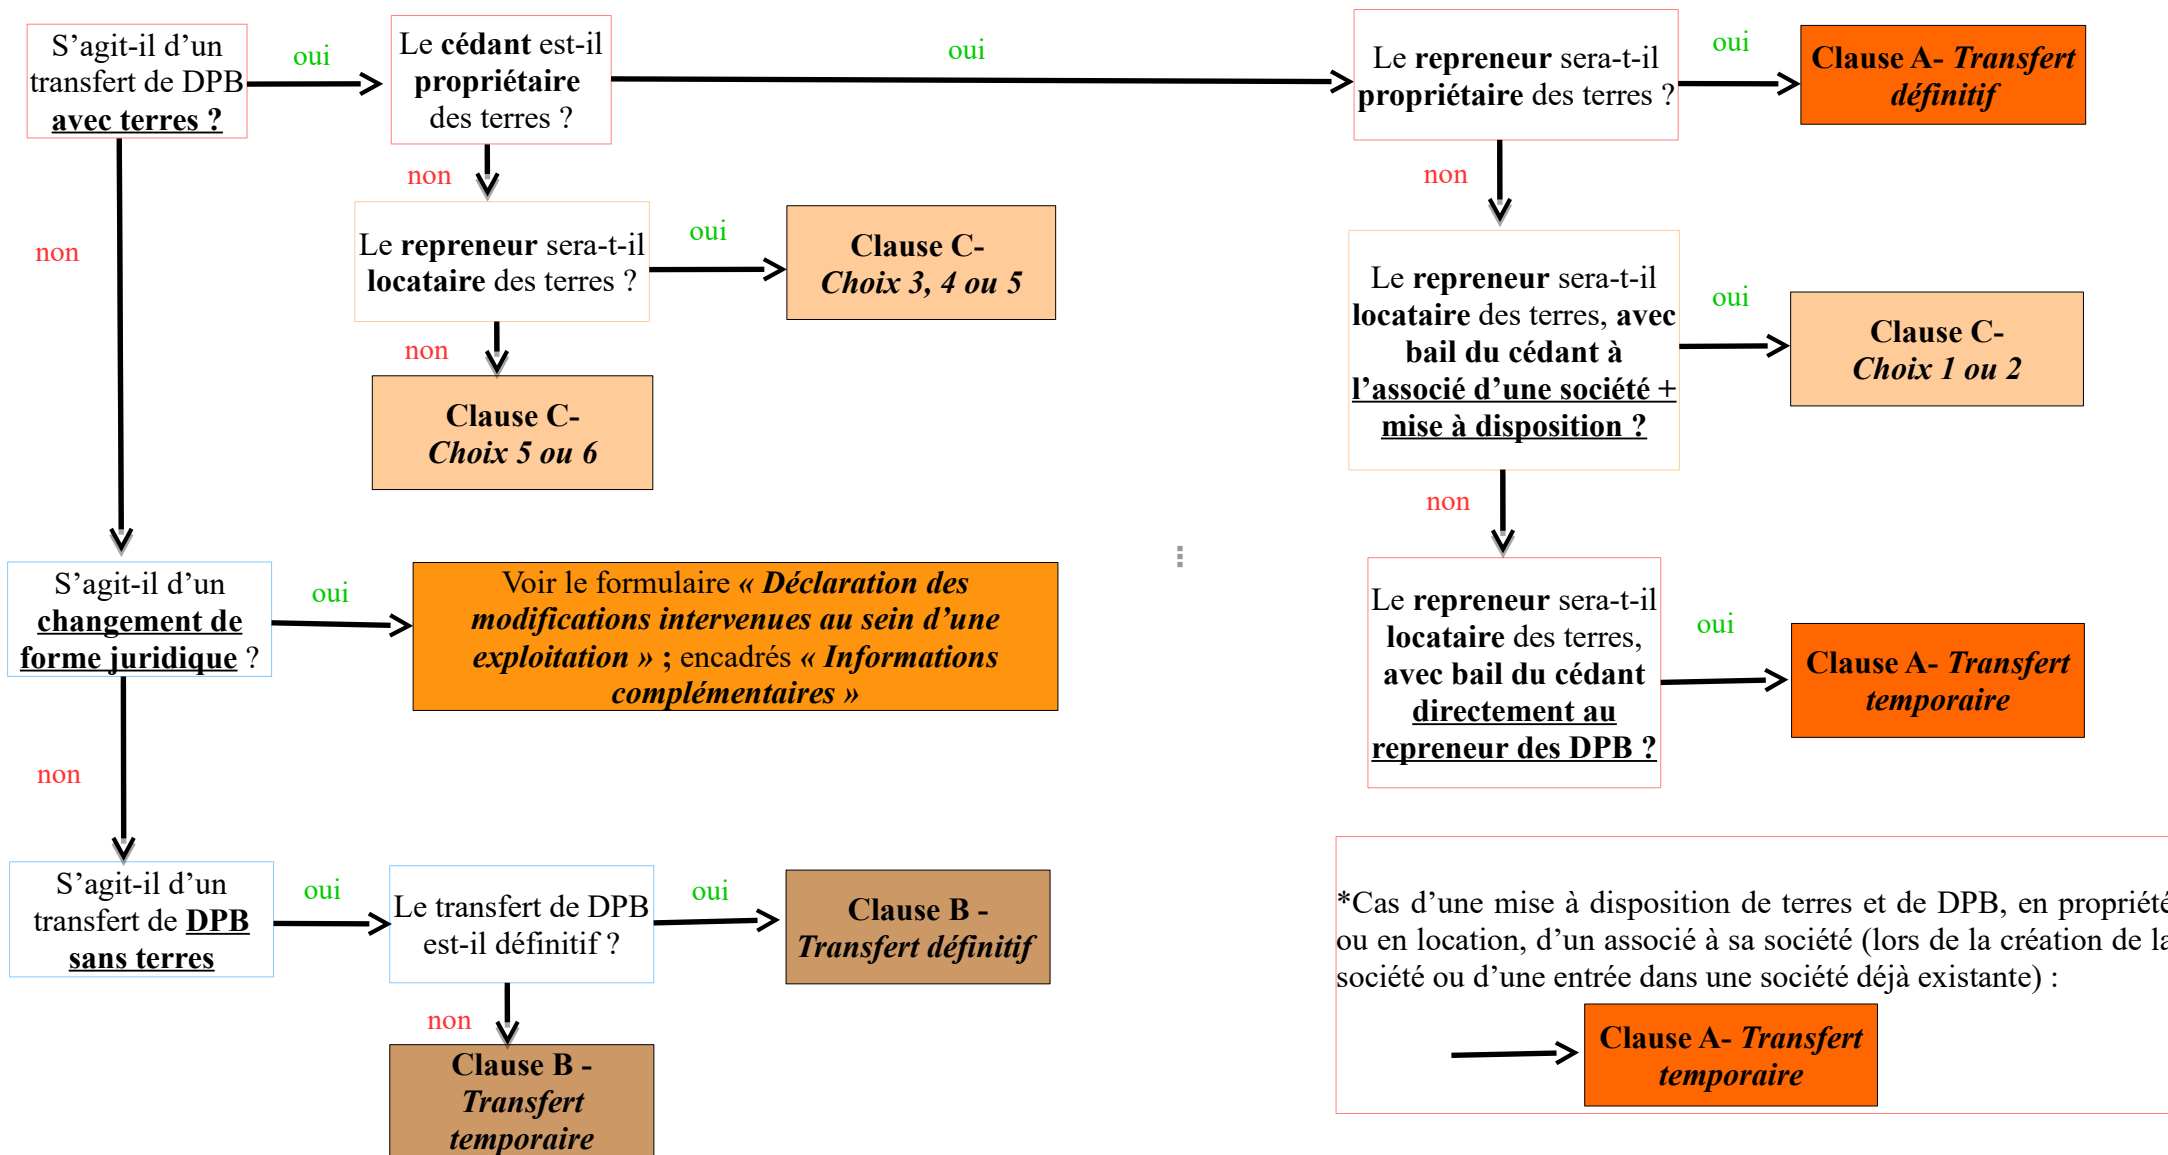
S'agit-il d'un transfert de DPB avec terres ?

oui

Le cédant est-il propriétaire des terres ?

oui

Le repreneur sera-t-il propriétaire des terres ?

oui

Clause A- Transfert définitif

non

non

Le repreneur sera-t-il locataire des terres ?

oui

Clause C- Choix 3, 4 ou 5

non

Clause C- Choix 5 ou 6

non

Le repreneur sera-t-il locataire des terres, avec bail du cédant à l'associé d'une société + mise à disposition ?

oui

Clause C- Choix 1 ou 2

non

Le repreneur sera-t-il locataire des terres, avec bail du cédant directement au repreneur des DPB ?

oui

Clause A- Transfert temporaire

S'agit-il d'un changement de forme juridique ?

oui

Voir le formulaire « Déclaration des modifications intervenues au sein d'une exploitation » ; encadrés « Informations complémentaires »

non

S'agit-il d'un transfert de DPB sans terres

oui

Le transfert de DPB est-il définitif ?

oui

Clause B - Transfert définitif

non

Clause B - Transfert temporaire

*Cas d'une mise à disposition de terres et de DPB, en propriété ou en location, d'un associé à sa société (lors de la création de la société ou d'une entrée dans une société déjà existante) :

Clause A- Transfert temporaire